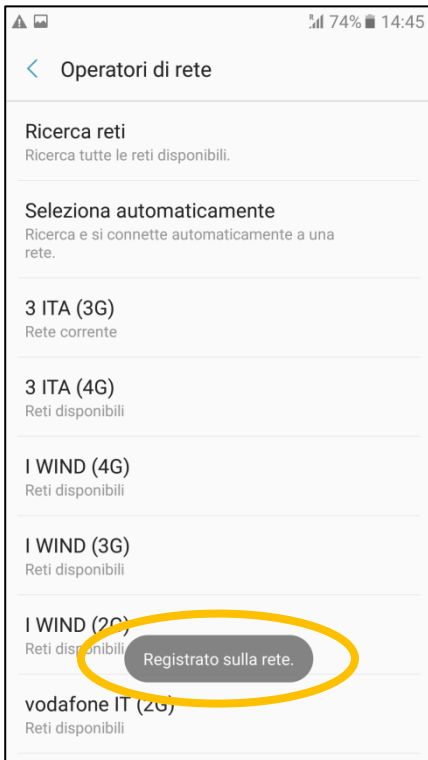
74% 14:45

Operatori di rete

Ricerca reti
Ricerca tutte le reti disponibili.

Seleziona automaticamente
Ricerca e si connette automaticamente a una rete.

3 ITA (3G)
Rete corrente

3 ITA (4G)
Reti disponibili

I WIND (4G)
Reti disponibili

I WIND (3G)
Reti disponibili

I WIND (2G)
Reti disponibili

Registrato sulla rete.

vodafone IT (2G)
Reti disponibili